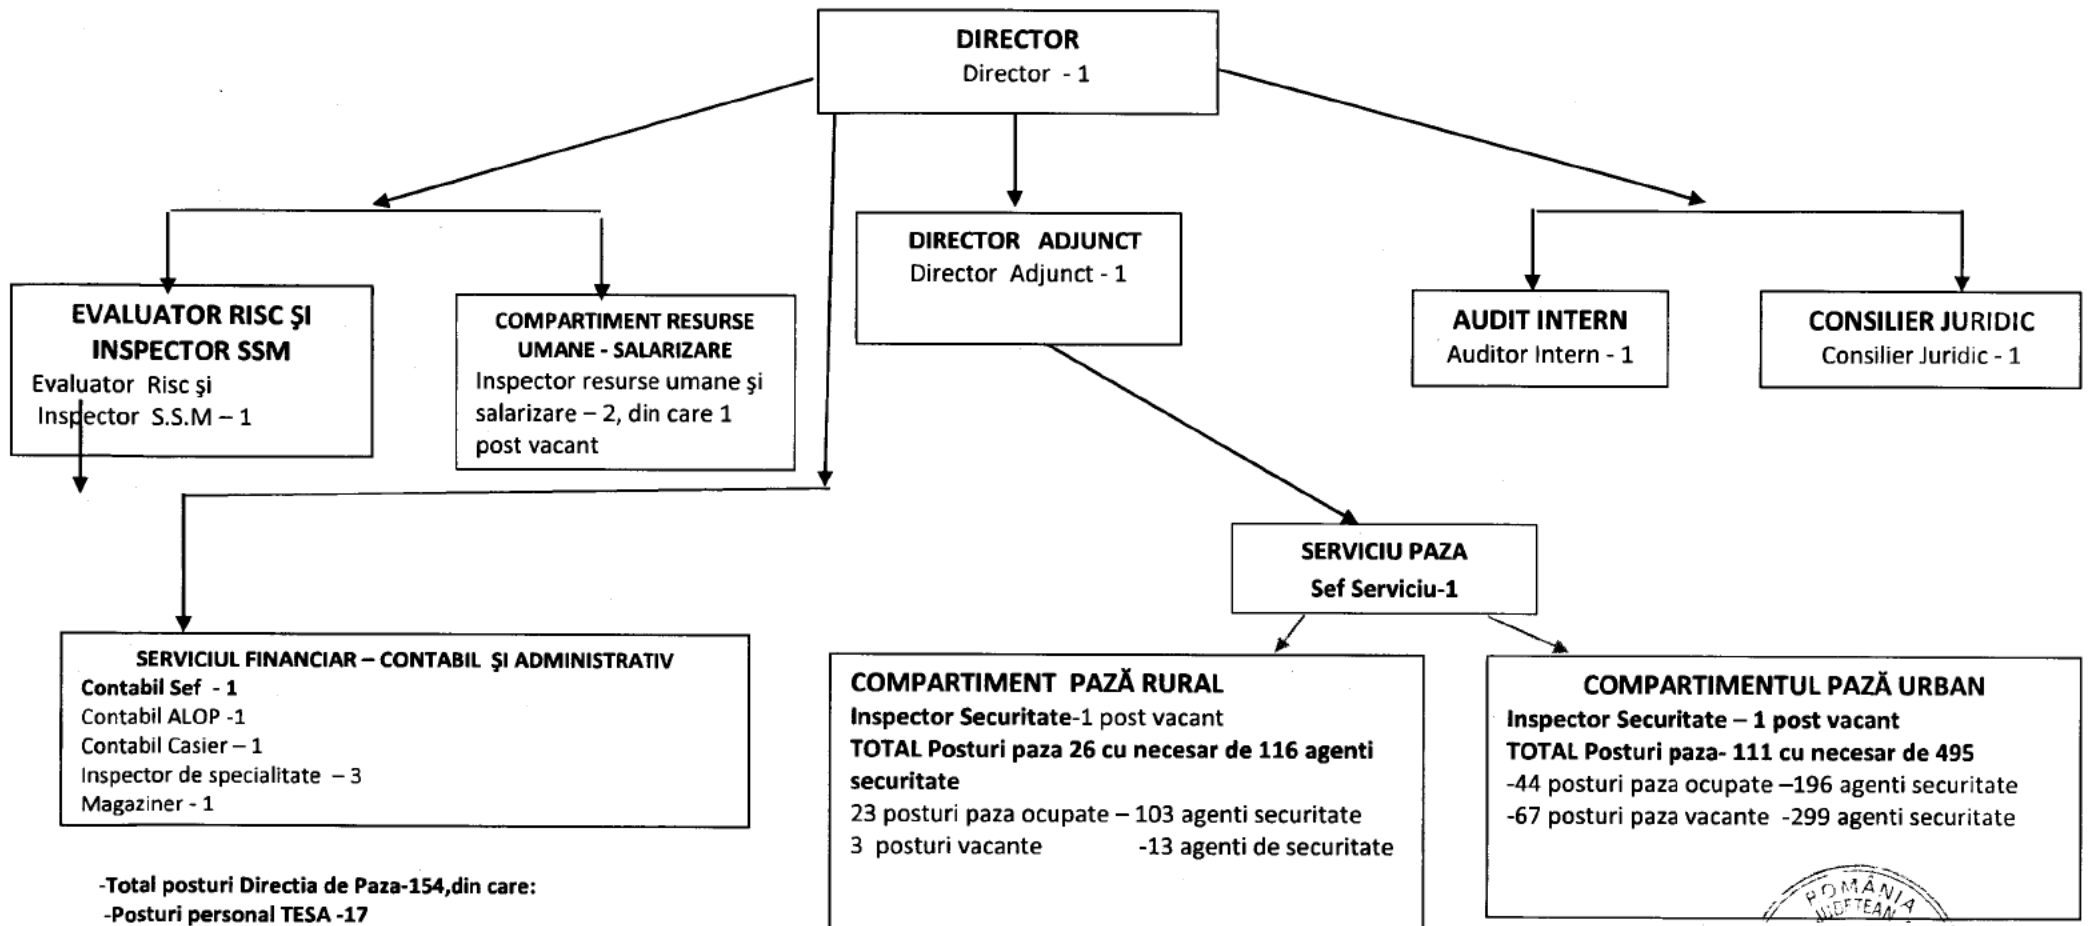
DIRECTOR
Director - 1

DIRECTOR ADJUNCT
Director Adjunct - 1

EVALUATOR RISC ŞI INSPECTOR SSM
Evaluator Risc şi Inspector S.S.M – 1

COMPARTIMENT RESURSE UMANE - SALARIZARE
Inspector resurse umane şi salarizare – 2, din care 1 post vacant

AUDIT INTERN
Auditor Intern - 1

CONSILIER JURIDIC
Consilier Juridic - 1

SERVICIU PAZA
Sef Serviciu-1

SERVICIUL FINANCIAR – CONTABIL ŞI ADMINISTRATIV
Contabil Sef - 1
Contabil ALOP -1
Contabil Casier – 1
Inspector de specialitate – 3
Magaziner - 1

COMPARTIMENT PAZĂ RURAL
Inspector Securitate-1 post vacant
TOTAL Posturi paza 26 cu necesar de 116 agenti securitate
23 posturi paza ocupate – 103 agenti securitate
3 posturi vacante -13 agenti de securitate

COMPARTIMENTUL PAZĂ URBAN
Inspector Securitate – 1 post vacant
TOTAL Posturi paza- 111 cu necesar de 495
-44 posturi paza ocupate –196 agenti securitate
-67 posturi paza vacante -299 agenti securitate

-Total posturi Directia de Paza-154,din care:
-Posturi personal TESA -17

ROMÂNIA JUDEȚEAN